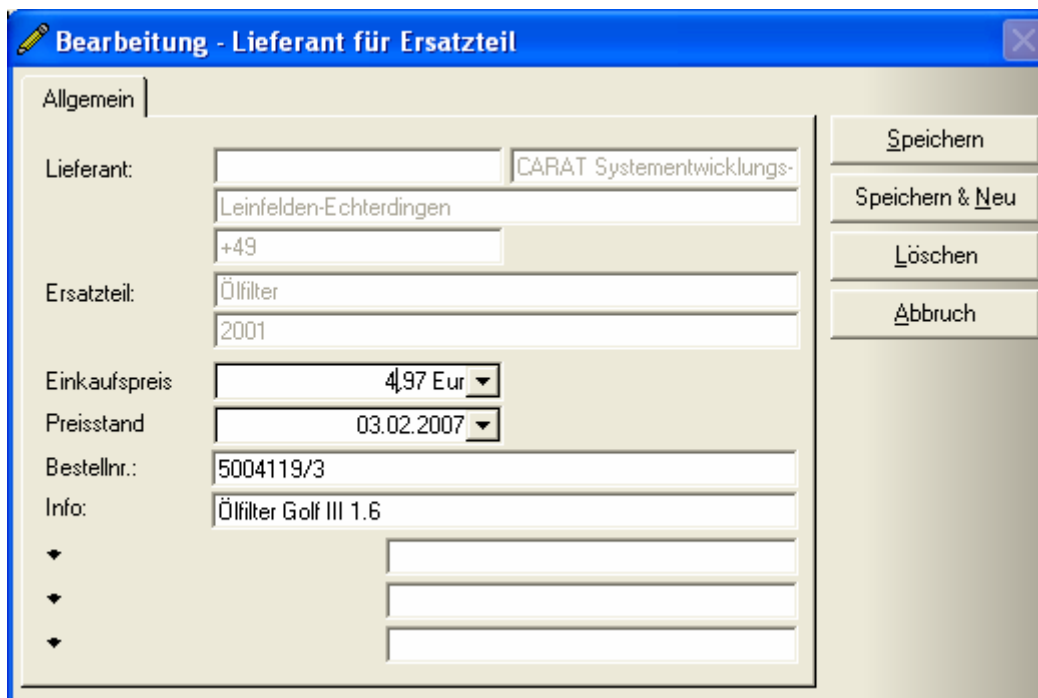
Bearbeitung - Lieferant für Ersatzteil

Allgemein

Lieferant: CARAT Systementwicklungs-
Leinfelden-Echterdingen
+49

Ersatzteil: Ölfilter
2001

Einkaufspreis 4,97 Eur

Preisstand 03.02.2007

Bestellnr.: 5004119/3

Info: Ölfilter Golf III 1.6

Speichern

Speichern & Neu

Löschen

Abbruch